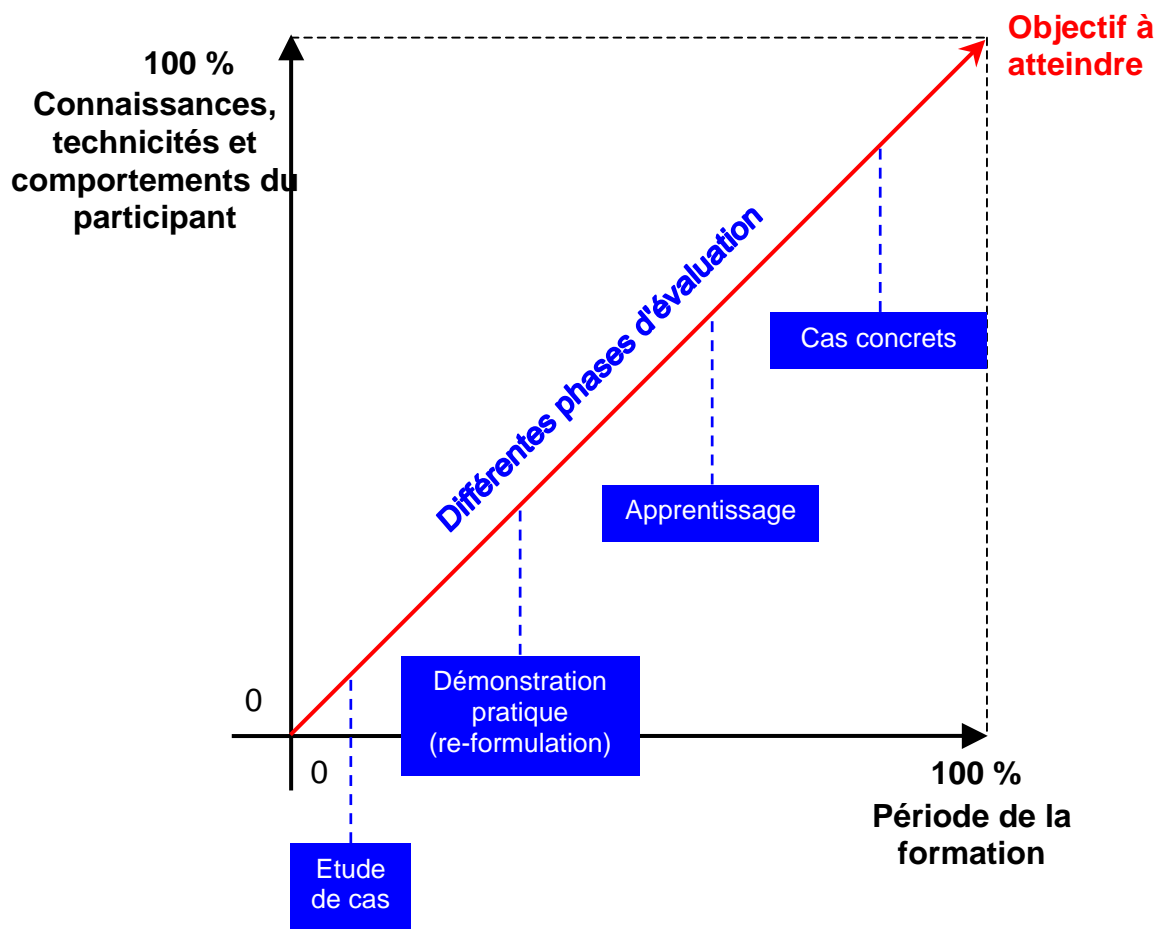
100 %
Connaissances, technicités et comportements du participant

Objectif à atteindre

Différentes phases d'évaluation

Cas concrets

Apprentissage

0

Démonstration pratique (re-formulation)

0

100 %
Période de la formation

Etude de cas